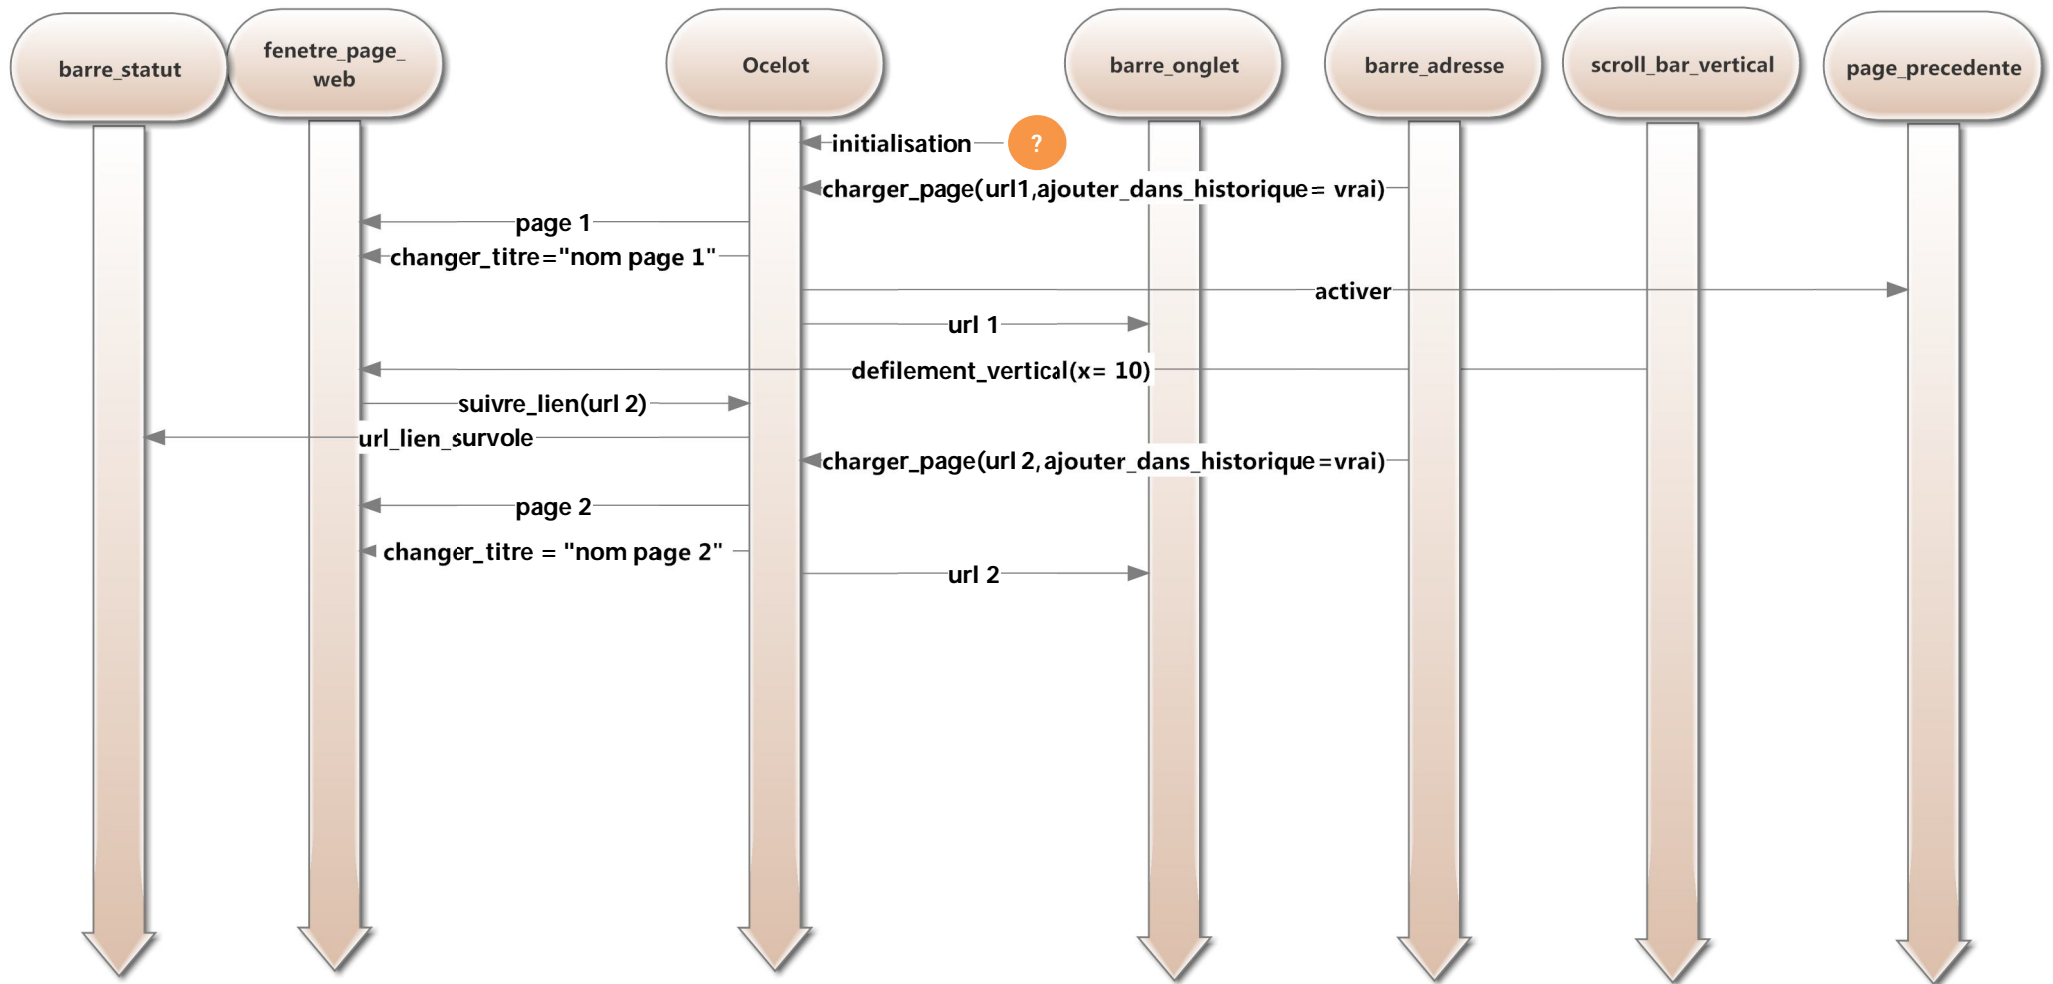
barre_statut

fenetre_page_web

Ocelot

barre_onglet

barre_adresse

scroll_bar_vertical

page_precedente

initialisation

?

charger_page(url1,ajouter_dans_historique= vrai)

page 1

changer_titre="nom page 1"

activer

url 1

defilement_vertical(x= 10)

suivre_lien(url 2)

url_lien_survole

charger_page(url 2, ajouter_dans_historique=vrai)

page 2

changer_titre = "nom page 2"

url 2